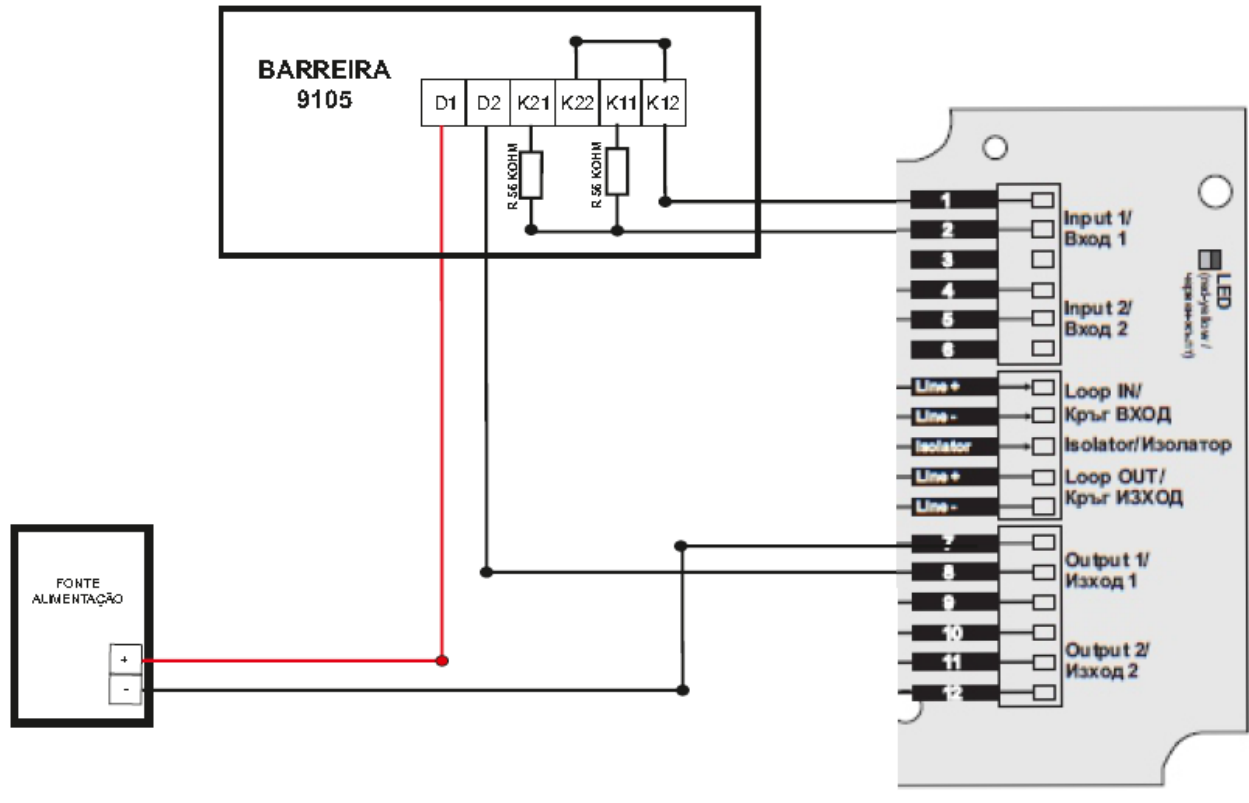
BARREIRA
9105

D1 D2 K21 K22 K11 K12

R 56 KOHM
R 56 KOHM

1
2
3
4
5
6

Input 1/
Вход 1

Input 2/
Вход 2

LED
(red/yellow /
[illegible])

Line +
Line -
Isolator
Line +
Line -

Loop IN/
Кръг ВХОД
Isolator/Изолатор
Loop OUT/
Кръг ИЗХОД

7
8
9
10
11
12

Output 1/
Изход 1

Output 2/
Изход 2

FONTE
ALIMENTAÇÃO

+
-